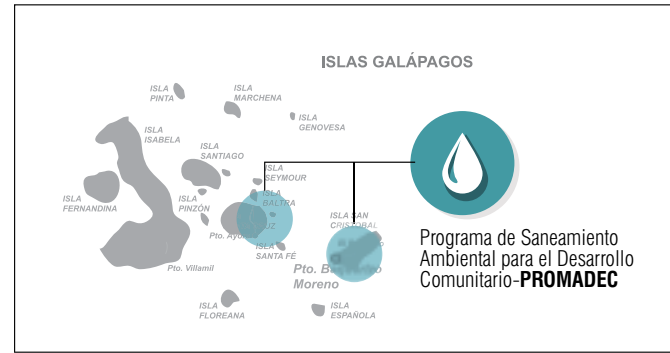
ISLAS GALÁPAGOS

ISLA PINTA

ISLA MARCHENA

ISLA GENOVESA

ISLA ISABELA

ISLA SANTIAGO

ISLA SEYMOUR

ISLA BALTRA

ISLA FERNANDINA

ISLA PINZÓN

Pto. Ayora

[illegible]UZ

ISLA SANTA FÉ

ISLA SAN CRISTOBAL

Pto. Ba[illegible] Moreno

Pto. Villamil

ISLA FLOREANA

ISLA ESPAÑOLA

Programa de Saneamiento Ambiental para el Desarrollo Comunitario-**PROMADEC**